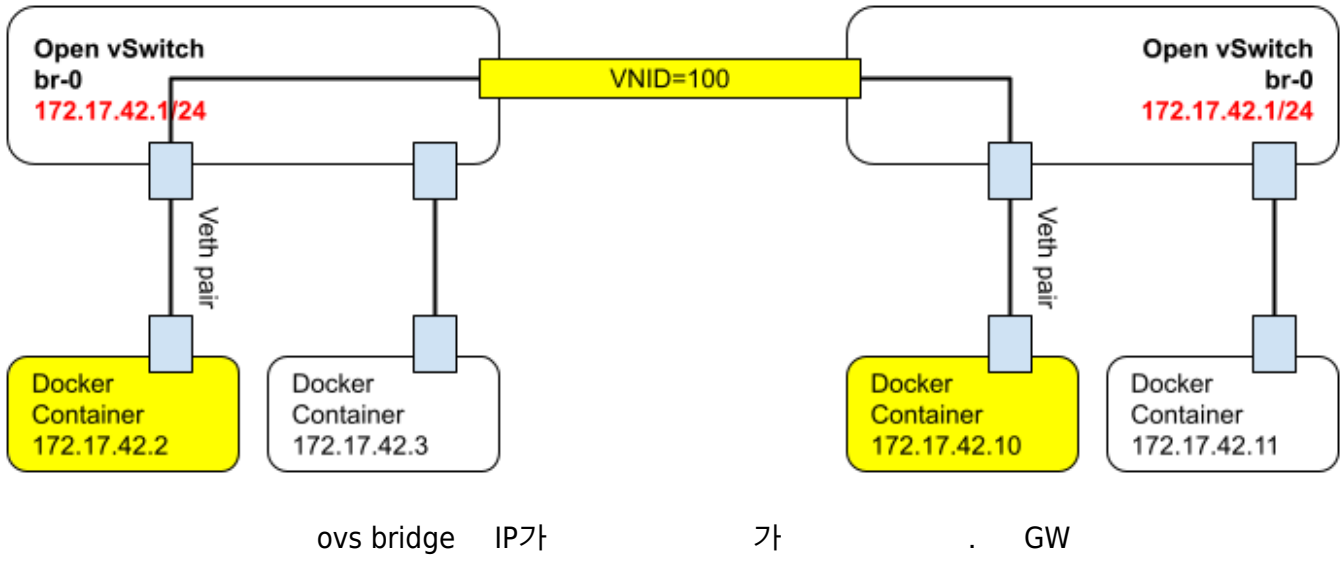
Open vSwitch
br-0
172.17.42.1/24

VNID=100

Open vSwitch
br-0
172.17.42.1/24

Veth pair

Veth pair

Docker Container
172.17.42.2

Docker Container
172.17.42.3

Docker Container
172.17.42.10

Docker Container
172.17.42.11

ovs bridge IP가 가 . GW